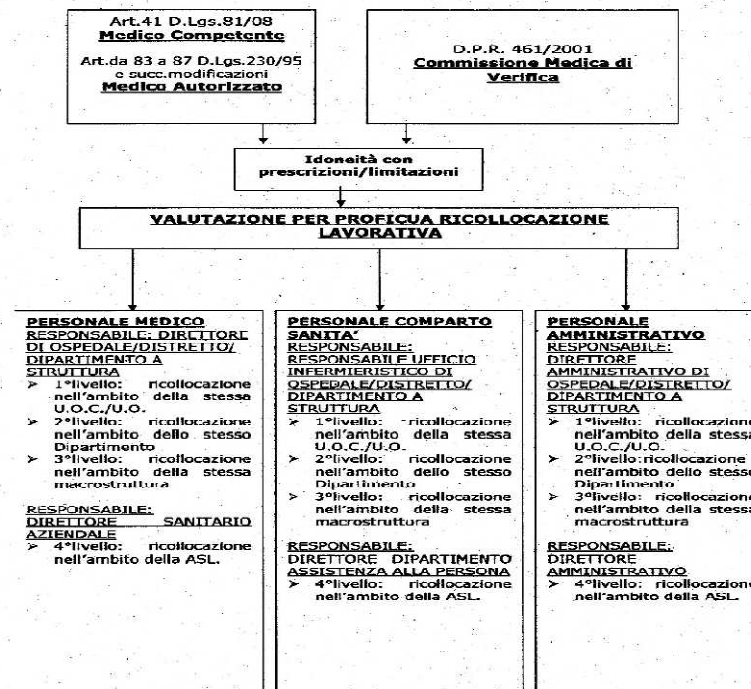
Art.41 D.Lgs.81/08
**Medico Competente**

Art.da 83 a 87 D.Lgs.230/95 e succ.modificazioni
**Medico Autorizzato**

D.P.R. 461/2001
**Commissione Medica di Verifica**

**Idoneità con prescrizioni/limitazioni**

**VALUTAZIONE PER PROFICUA RICOLLOCAZIONE LAVORATIVA**

**PERSONALE MEDICO**
RESPONSABILE: DIRETTORE DI OSPEDALE/DISTRETTO/ DIPARTIMENTO A STRUTTURA
➤ 1°livello: ricollocazione nell'ambito della stessa U.O.C./U.O.
➤ 2°livello: ricollocazione nell'ambito dello stesso Dipartimento
➤ 3°livello: ricollocazione nell'ambito della stessa macrostruttura

RESPONSABILE:
DIRETTORE SANITARIO AZIENDALE
➤ 4°livello: ricollocazione nell'ambito della ASL.

**PERSONALE COMPARTO SANITA'**
RESPONSABILE:
RESPONSABILE UFFICIO INFERMIERISTICO DI OSPEDALE/DISTRETTO/ DIPARTIMENTO A STRUTTURA
➤ 1°livello: ricollocazione nell'ambito della stessa U.O.C./U.O.
➤ 2°livello: ricollocazione nell'ambito dello stesso Dipartimento
➤ 3°livello: ricollocazione nell'ambito della stessa macrostruttura

RESPONSABILE:
DIRETTORE DIPARTIMENTO ASSISTENZA ALLA PERSONA
➤ 4°livello: ricollocazione nell'ambito della ASL.

**PERSONALE AMMINISTRATIVO**
RESPONSABILE:
DIRETTORE AMMINISTRATIVO DI OSPEDALE/DISTRETTO/ DIPARTIMENTO A STRUTTURA
➤ 1°livello: ricollocazione nell'ambito della stessa U.O.C./U.O.
➤ 2°livello:ricollocazione nell'ambito dello stesso Dipartimento
➤ 3°livello: ricollocazione nell'ambito della stessa macrostruttura

RESPONSABILE:
DIRETTORE AMMINISTRATIVO
➤ 4°livello: ricollocazione nell'ambito della ASL.